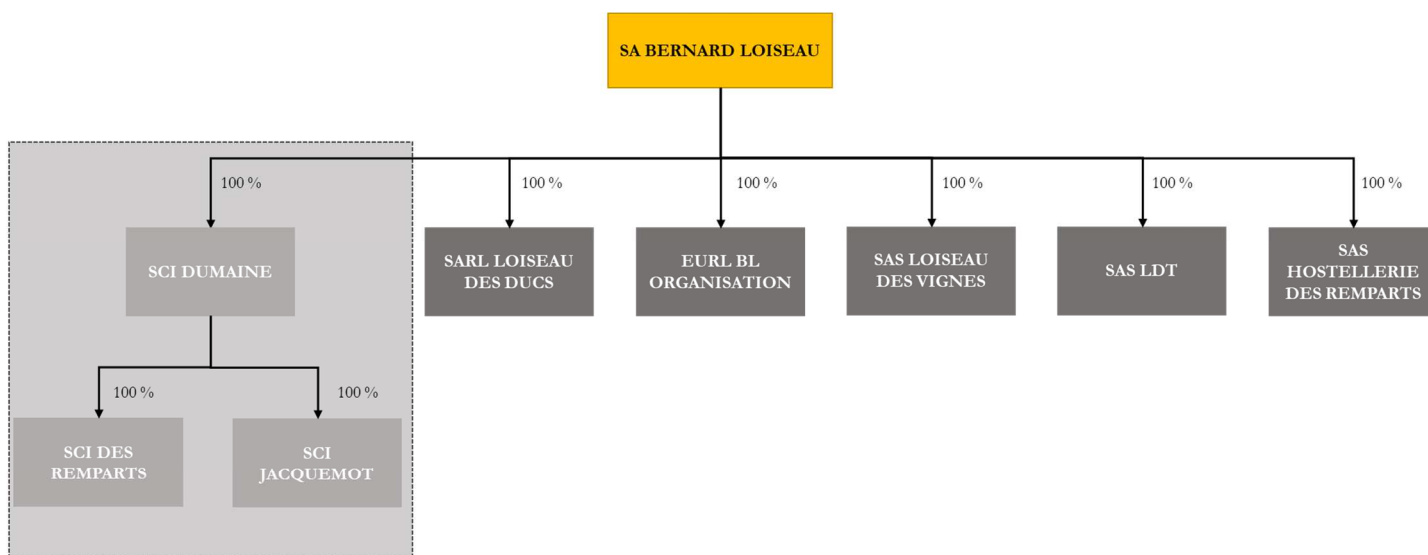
SA BERNARD LOISEAU

100 %

SCI DUMAINE

100 %

SCI DES REMPARTS

100 %

SCI JACQUEMOT

100 %

SARL LOISEAU DES DUCS

100 %

EURL BL ORGANISATION

100 %

SAS LOISEAU DES VIGNES

100 %

SAS LDT

100 %

SAS HOSTELLERIE DES REMPARTS